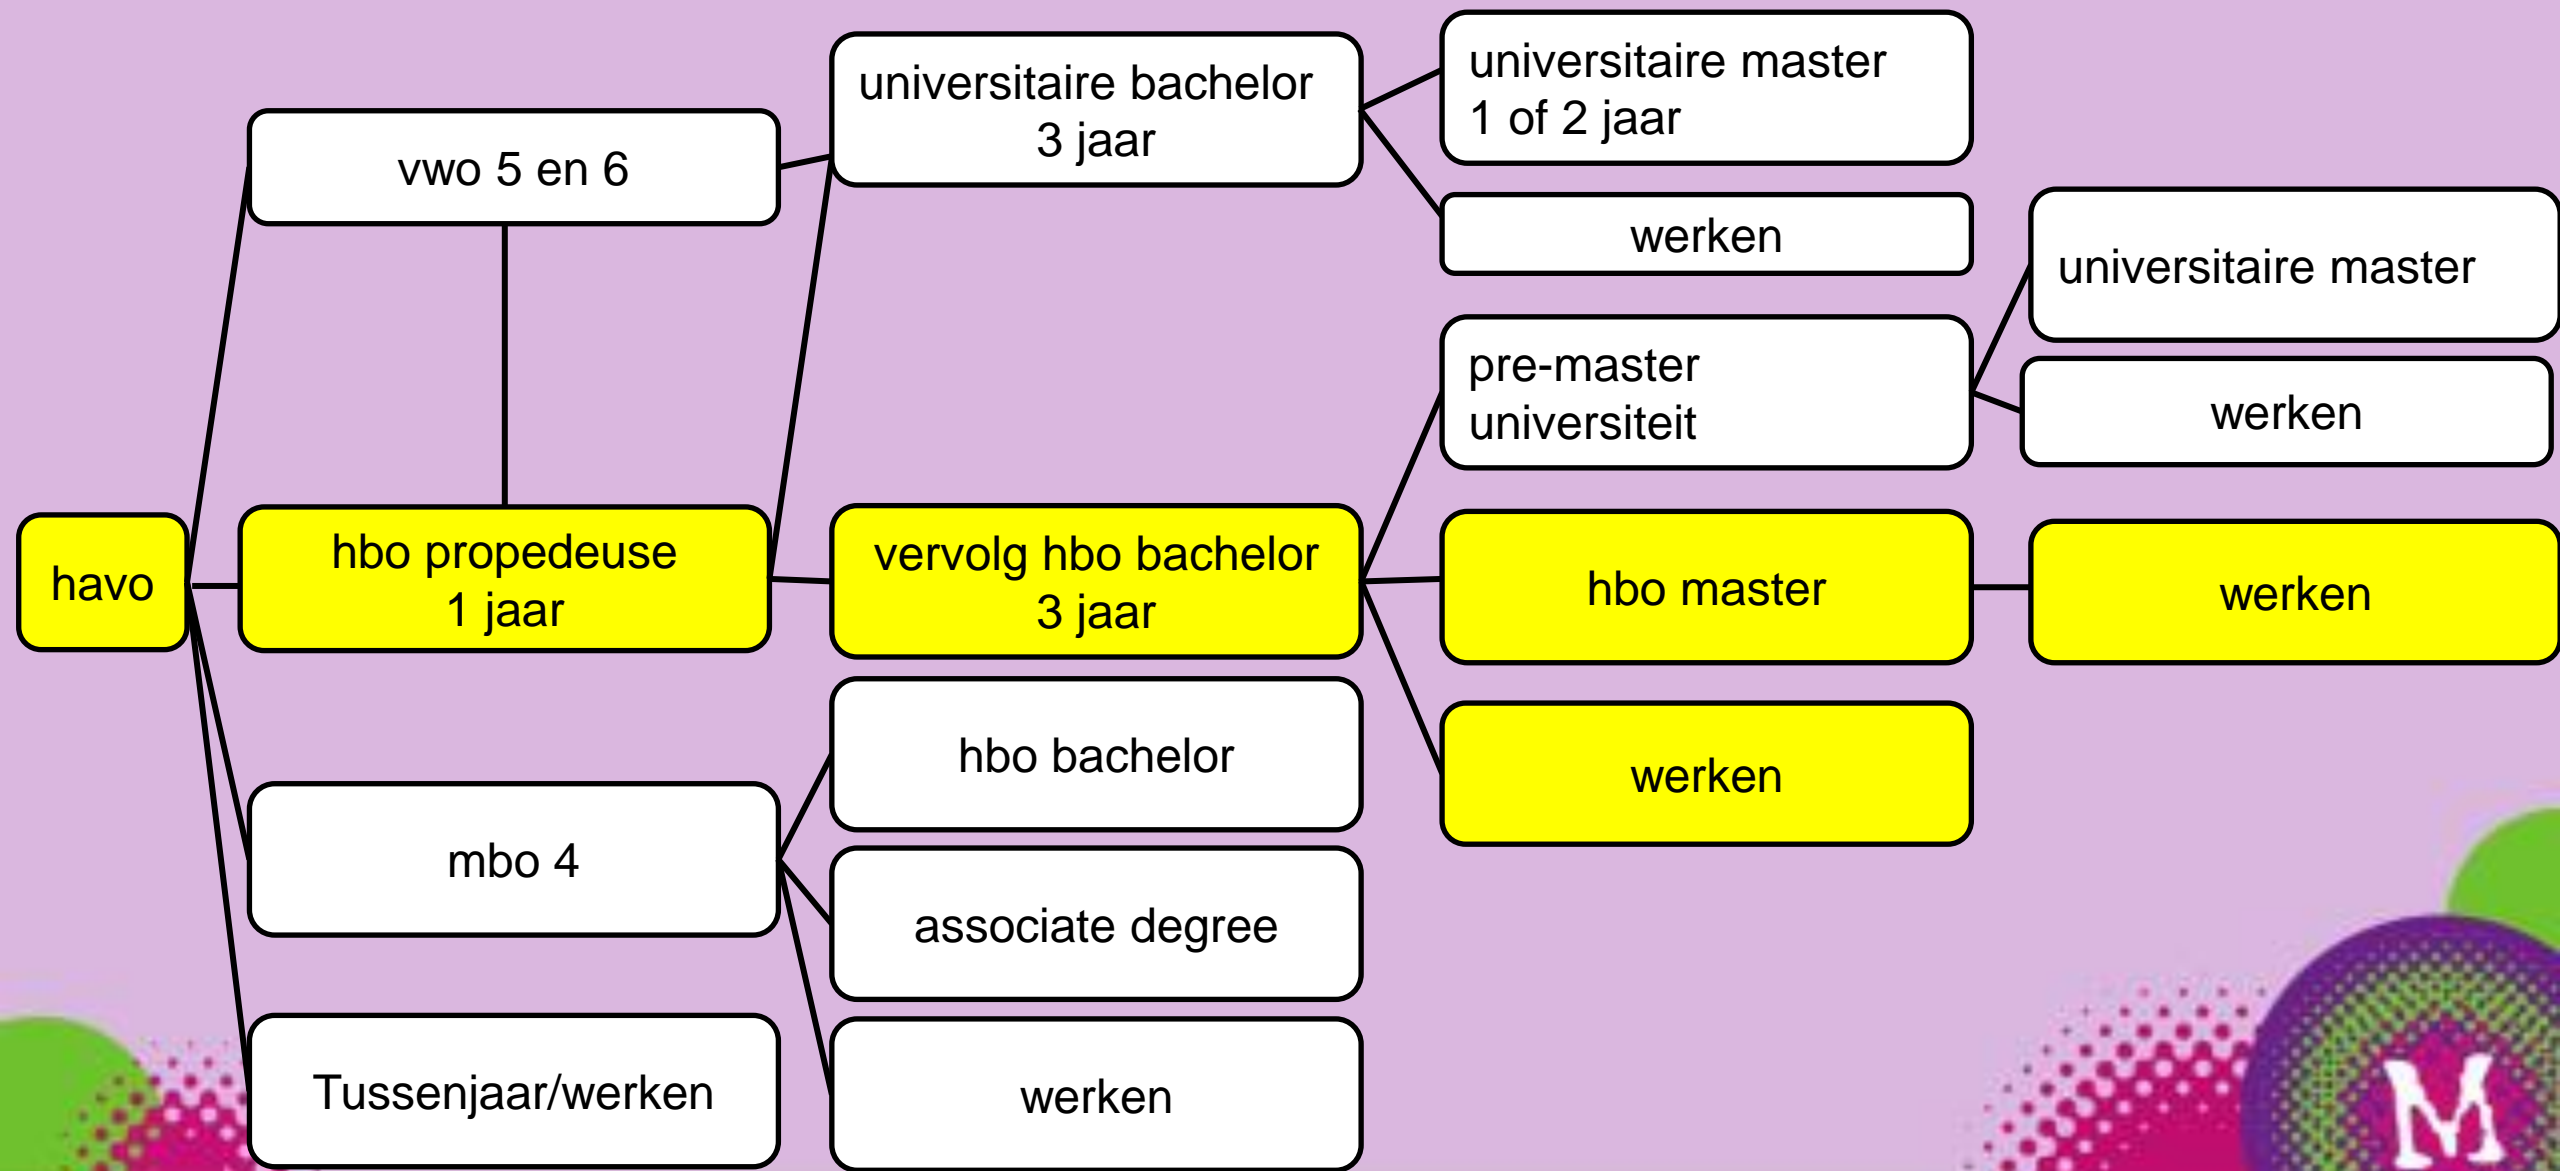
havo

vwo 5 en 6

hbo propedeuse
1 jaar

mbo 4

Tussenjaar/werken

universitaire bachelor
3 jaar

vervolg hbo bachelor
3 jaar

hbo bachelor

associate degree

werken

universitaire master
1 of 2 jaar

werken

pre-master
universiteit

hbo master

werken

universitaire master

werken

werken

M